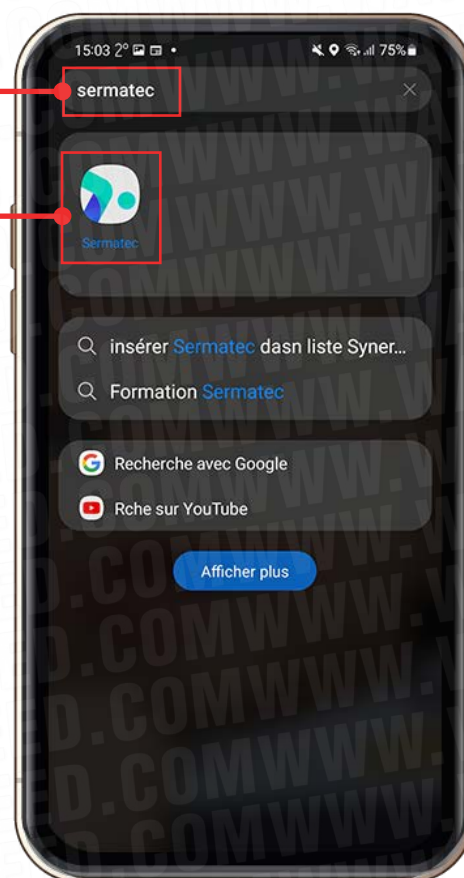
15:03 2° 75%

sermatec

Sermatec

insérer Sermatec dasn liste Syner...

Formation Sermatec

Recherche avec Google

Rche sur YouTube

Afficher plus

WWW.
.COMWWW.WA
D.COMWWW.W
D.COMWWW.
D.COMWWW.
D.COMWWW.